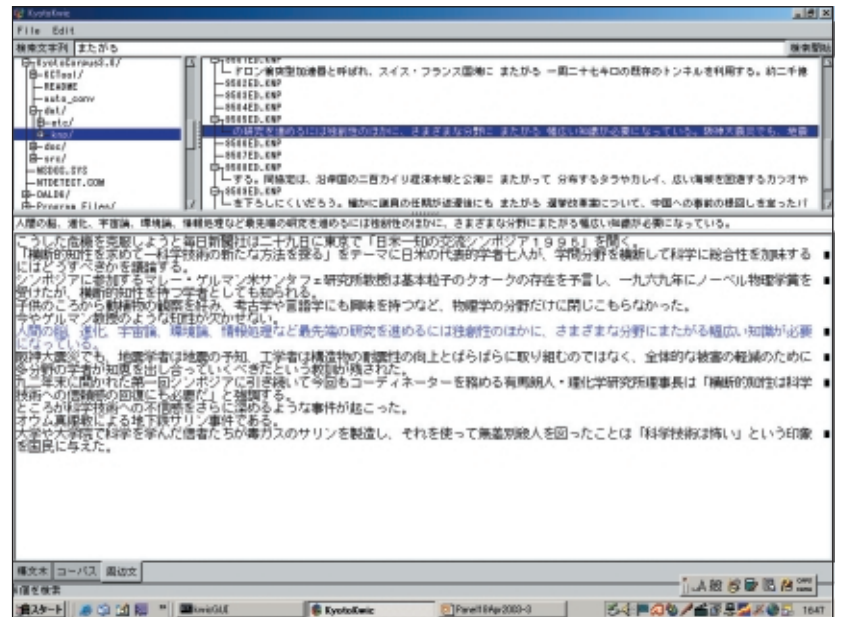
KyotoKwic
File Edit
検索文字列 またがる
検索開始
KyotoCorpus3.0/
KCTool/
README
auto_conv
dat/
etc/
knp/
doc/
src/
MSDOS.SYS
NTDETECT.COM
OAL96/
Program Files/

9501ED.KNP
ードロン衝突型加速器と呼ばれ、スイス・フランス国境に またがる 一周二十七キロの既存のトンネルを利用する。約二千億
9502ED.KNP
9503ED.KNP
9504ED.KNP
9505ED.KNP
の研究を進めるには独創性のほかに、さまざまな分野に またがる 幅広い知識が必要になっている。防神大震災でも、地震
9506ED.KNP
9507ED.KNP
9508ED.KNP
ーする。同協定は、沿岸国の二百カイリ経済水域と公海に またがって 分布するタラやカレイ、広い海域を回遊するカツオや
9509ED.KNP
ーを下ろしにくいだろう。概かに議員の任期が途切ほにも またがる 湿管改革案について、中国への事前の根回しを言ったけ

人間の脳、進化、宇宙論、環境論、情報処理など最先端の研究を進めるには独創性のほかに、さまざまな分野にまたがる幅広い知識が必要になっている。

こうした危機を克服しようと毎日新聞社は二十九日に東京で「日米一和の交流シンポジア１９９６」を開く。
「横断的知性を求めて―科学技術の新たな方法を探る」をテーマに日米の代表的学者七人が、学問分野を横断して科学に総合性を加味するにはどうすべきかを議論する。
シンポジアに参加するマリー・ゲルマン米サンタフェ研究所教授は基本粒子のクオークの存在を予言し、一九六九年にノーベル物理学賞を受けたが、横断的知性を持つ学者としても知られる。
子供のころから動植物の観察を好み、考古学や言語学にも興味を持つなど、物理学の分野だけに閉じこもらなかった。
今やゲルマン教授のような知性が欠かせない。
人間の脳、進化、宇宙論、環境論、情報処理など最先端の研究を進めるには独創性のほかに、さまざまな分野にまたがる幅広い知識が必要になっている。
阪神大震災でも、地震学者は地震の予知、工学者は構造物の耐震性の向上とばらばらに取り組むのではなく、全体的な被害の軽減のために多分野の学者が知恵を出し合っていくべきだという教訓が残された。
九二年末に開かれた第一回シンポジアに引き続いて今回もコーディネーターを務める有馬朗人・理化学研究所理事長は「横断的知性は科学技術への信頼感の回復にも必要だ」と強調する。
ところが科学技術への不信感をさらに深めるような事件が起こった。
オウム真理教による地下鉄サリン事件である。
大学や大学院で科学を学んだ信者たちが毒ガスのサリンを製造し、それを使って無差別殺人を図ったことは「科学技術は怖い」という印象を国民に与えた。

構文木 コーパス 周辺文
K信を検索
スタート KwicGUI KyotoKwic Panel18Apr2003-0 16:47